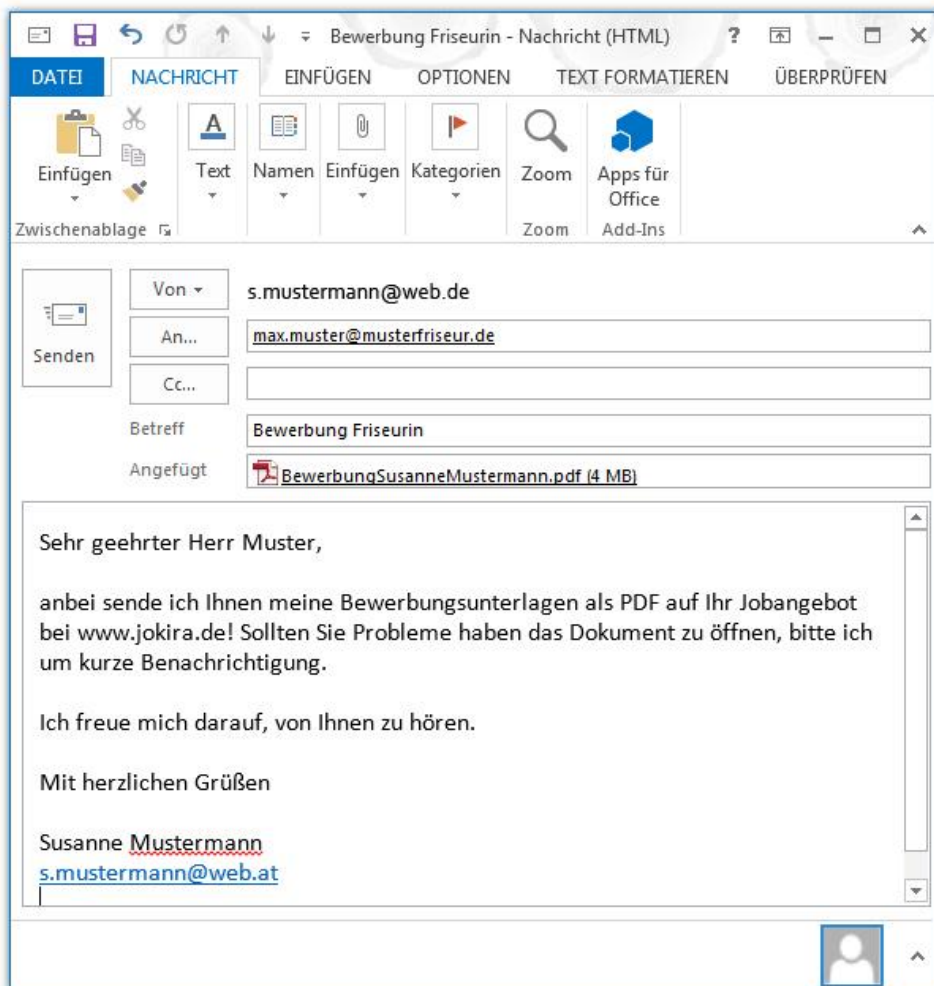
Bewerbung Friseurin - Nachricht (HTML) ?

DATEI NACHRICHT EINFÜGEN OPTIONEN TEXT FORMATIEREN ÜBERPRÜFEN

Einfügen
Zwischenablage
Text
Namen
Einfügen
Kategorien
Zoom
Zoom
Apps für Office
Add-Ins

Senden
Von ▾ s.mustermann@web.de
An... max.muster@musterfriseur.de
Cc...
Betreff Bewerbung Friseurin
Angefügt BewerbungSusanneMustermann.pdf (4 MB)

Sehr geehrter Herr Muster,

anbei sende ich Ihnen meine Bewerbungsunterlagen als PDF auf Ihr Jobangebot bei www.jokira.de! Sollten Sie Probleme haben das Dokument zu öffnen, bitte ich um kurze Benachrichtigung.

Ich freue mich darauf, von Ihnen zu hören.

Mit herzlichen Grüßen

Susanne Mustermann
s.mustermann@web.at